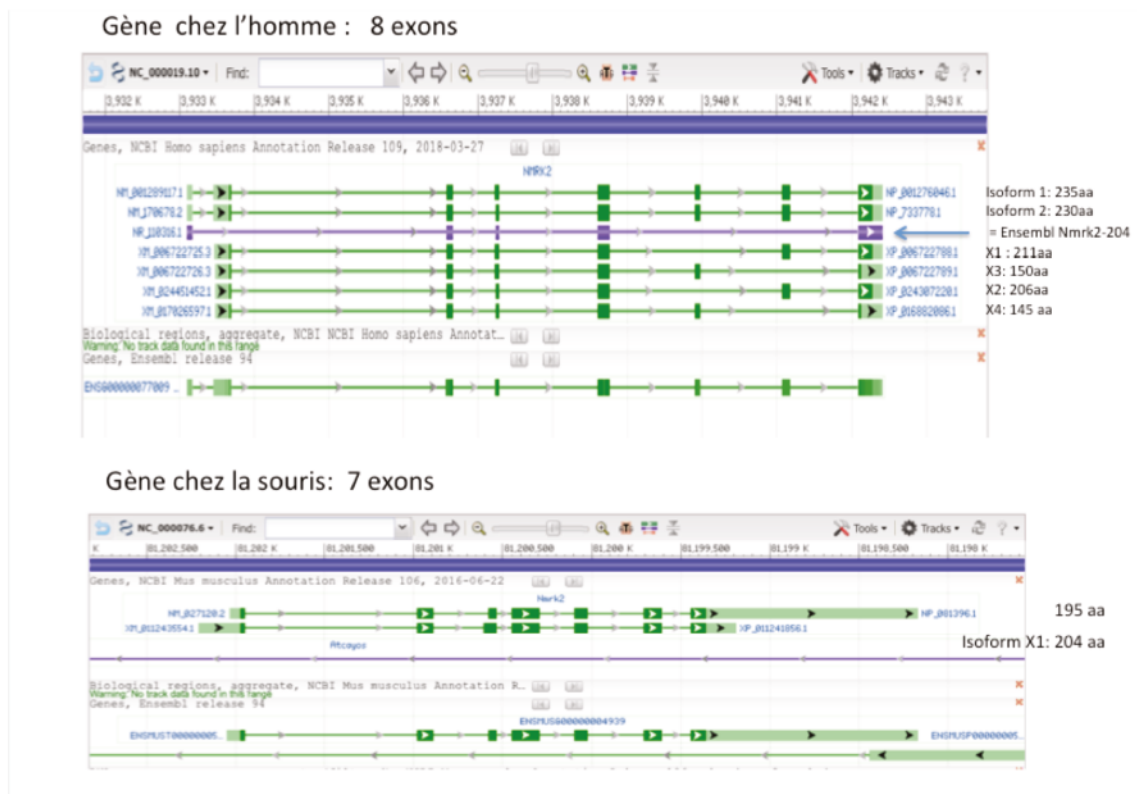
Gène chez l'homme : 8 exons

NC_000019.10 Find: Tools Tracks

3,932 K 3,933 K 3,934 K 3,935 K 3,936 K 3,937 K 3,938 K 3,939 K 3,940 K 3,941 K 3,942 K 3,943 K

Genes, NCBI Homo sapiens Annotation Release 109, 2018-03-27

NMRK2

NM_001289117.1 NP_001276046.1 Isoform 1: 235aa
NM_170678.2 NP_733778.1 Isoform 2: 230aa
NR_110316.1 = Ensembl Nmrk2-204
XM_006722725.3 XP_006722788.1 X1 : 211aa
XM_006722726.3 XP_006722789.1 X3: 150aa
XM_024451452.1 XP_024307220.1 X2: 206aa
XM_017026597.1 XP_016882086.1 X4: 145 aa

Biological regions, aggregate, NCBI NCBI Homo sapiens Annotat...
Warning: No track data found in this range
Genes, Ensembl release 94

ENSG00000077009 ...

Gène chez la souris: 7 exons

NC_000076.6 Find: Tools Tracks

K 81,202,500 81,202 K 81,201,500 81,201 K 81,200,500 81,200 K 81,199,500 81,199 K 81,198,500 81,198 K

Genes, NCBI Mus musculus Annotation Release 106, 2016-06-22

Nmrk2

NM_027120.2 NP_081396.1 195 aa
XM_011243554.1 XP_011241856.1 Isoform X1: 204 aa

Atcayos

Biological regions, aggregate, NCBI Mus musculus Annotation R...
Warning: No track data found in this range
Genes, Ensembl release 94

ENSMUSG00000004939

ENSMUST00000005... ENSMUSP00000005...